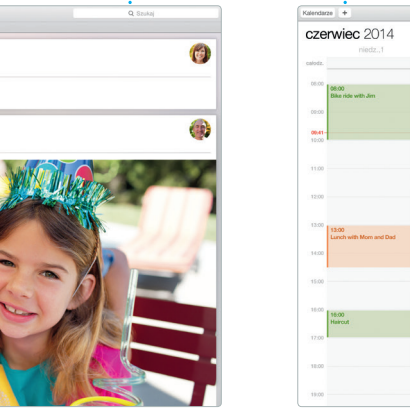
Szukaj

Kalendarze +

czerwiec 2014

niedz.,1

całodz.

08:00

08:00
Bike ride with Jim

09:00

09:41

10:00

11:00

12:00

13:00
Lunch with Mom and Dad

13:00

14:00

15:00

16:00
Haircut

16:00

17:00

18:00

19:00